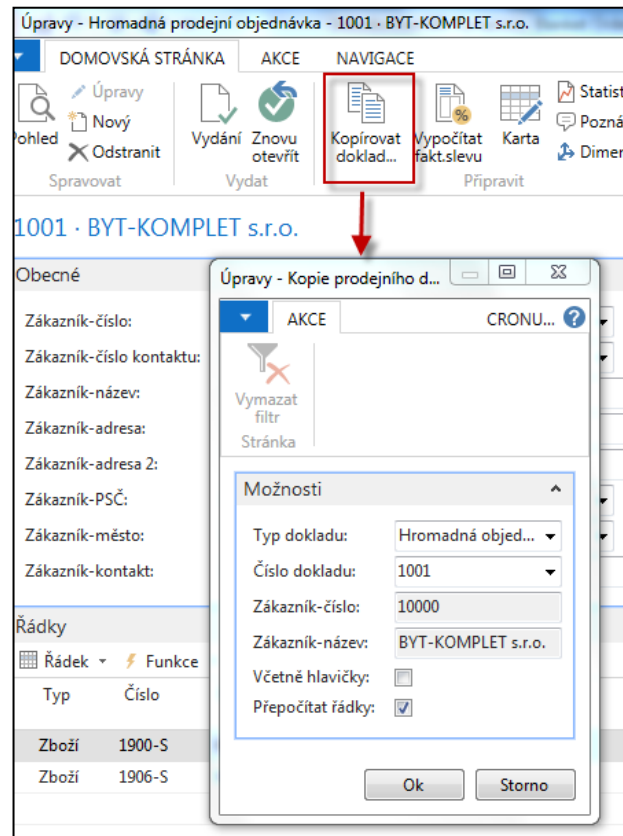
Úpravy - Hromadná prodejní objednávka - 1001 · BYT-KOMPLET s.r.o.

DOMOVSKÁ STRÁNKA AKCE NAVIGACE

Pohled Úpravy Nový Odstranit Vydání Znovu otevřít Kopírovat doklad... Vypočítat fakt.slevu Karta Statist Pozná Dimer

Spravovat Vydat Připravit

1001 · BYT-KOMPLET s.r.o.

Obecné

Zákazník-číslo:
Zákazník-číslo kontaktu:
Zákazník-název:
Zákazník-adresa:
Zákazník-adresa 2:
Zákazník-PSČ:
Zákazník-město:
Zákazník-kontakt:

Řádky

Řádek Funkce

| Typ | Číslo |
|---|---|
| Zboží | 1900-S |
| Zboží | 1906-S |

Úpravy - Kopie prodejního d...

AKCE CRONU...

Vymazat filtr
Stránka

Možnosti

Typ dokladu: Hromadná objed...
Číslo dokladu: 1001
Zákazník-číslo: 10000
Zákazník-název: BYT-KOMPLET s.r.o.
Včetně hlavičky:
Přepočítat řádky:

Ok Storno